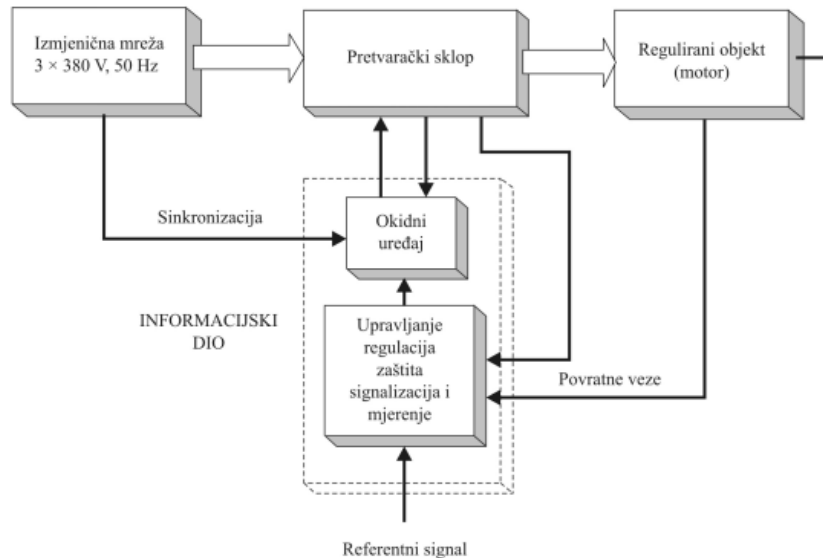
Izmjenična mreža
$3 \times 380$ V, 50 Hz

Pretvarački sklop

Regulirani objekt
(motor)

Sinkronizacija

Okidni
uređaj

INFORMACIJSKI
DIO

Upravljanje
regulacija
zaštita
signalizacija i
mjerenje

Povratne veze

Referentni signal